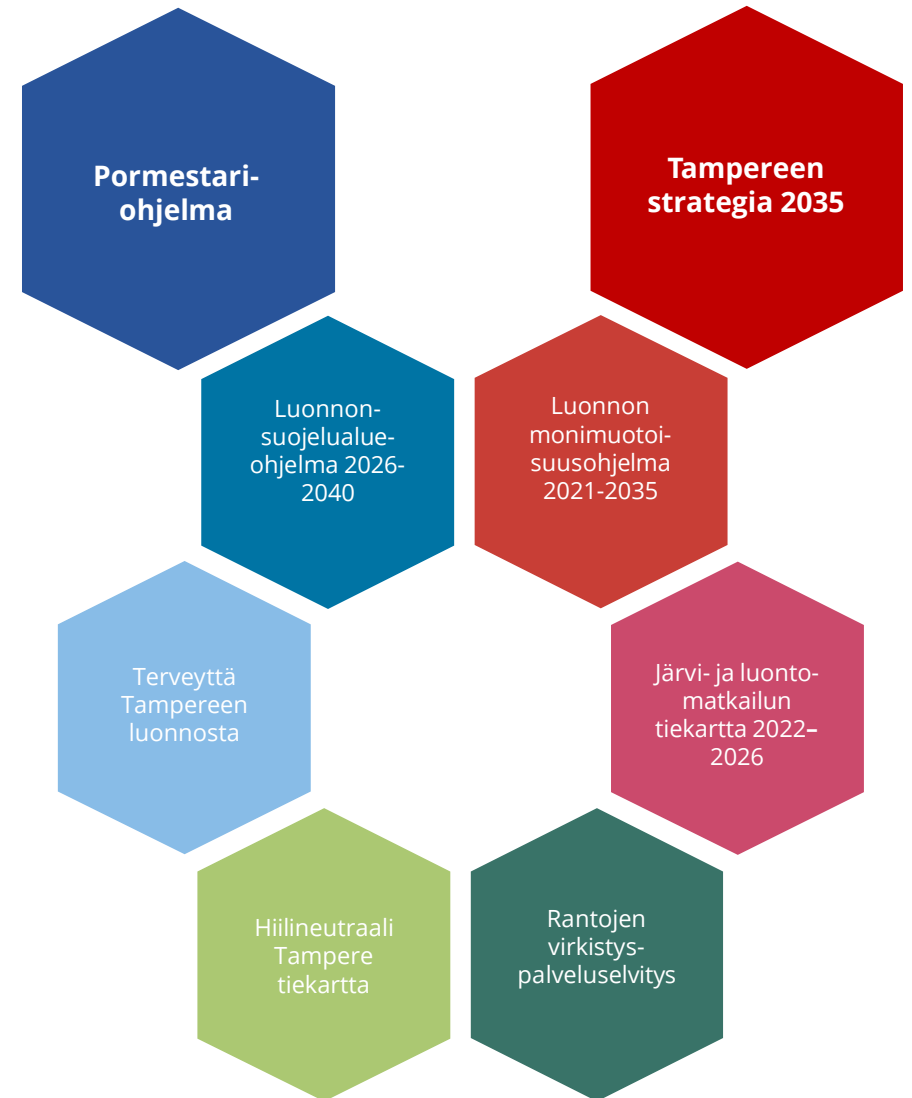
Pormestari-ohjelma

Tampereen strategia 2035

Luonnon-suojelualue-ohjelma 2026-2040

Luonnon monimuotoi-suusohjelma 2021-2035

Terveyttä Tampereen luonnosta

Järvi- ja luonto-matkailun tiekartta 2022–2026

Hiilineutraali Tampere tiekartta

Rantojen virkistys-palveluselvitys